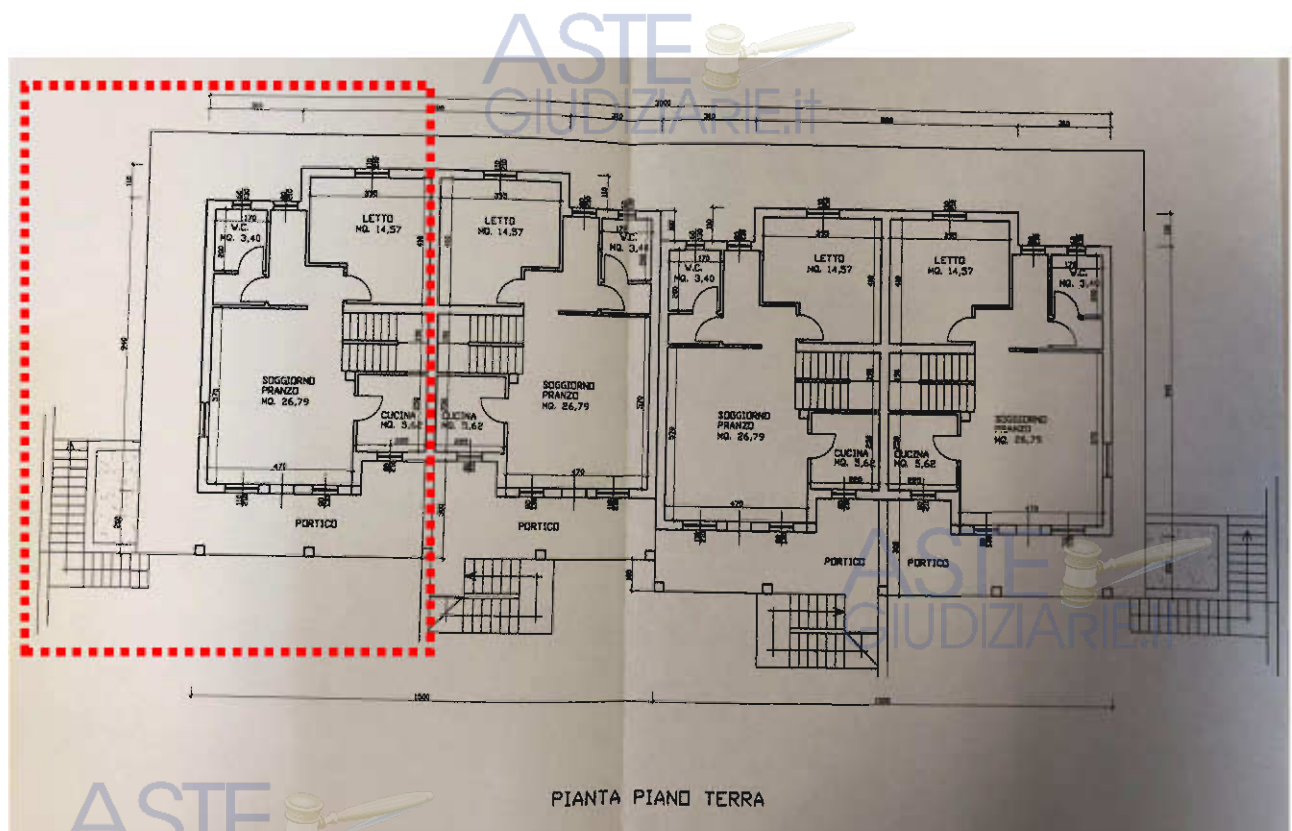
ASTE
GIUDIZIARIE.it

LETTO
MQ. 14,57

V.C.
MQ. 3,40

SOGGIORNO
PRANZO
MQ. 26,79

CUCINA
MQ. 5,62

PORTICO

LETTO
MQ. 14,57

V.C.
MQ. 3,40

CUCINA
MQ. 5,62

SOGGIORNO
PRANZO
MQ. 26,79

PORTICO

V.C.
MQ. 3,40

LETTO
MQ. 14,57

SOGGIORNO
PRANZO
MQ. 26,79

CUCINA
MQ. 5,62

PORTICO

LETTO
MQ. 14,57

V.C.
MQ. 3,40

CUCINA
MQ. 5,62

SOGGIORNO
PRANZO
MQ. 26,79

PORTICO

ASTE
GIUDIZIARIE.it

1500

1500

PIANTA PIANO TERRA

ASTE